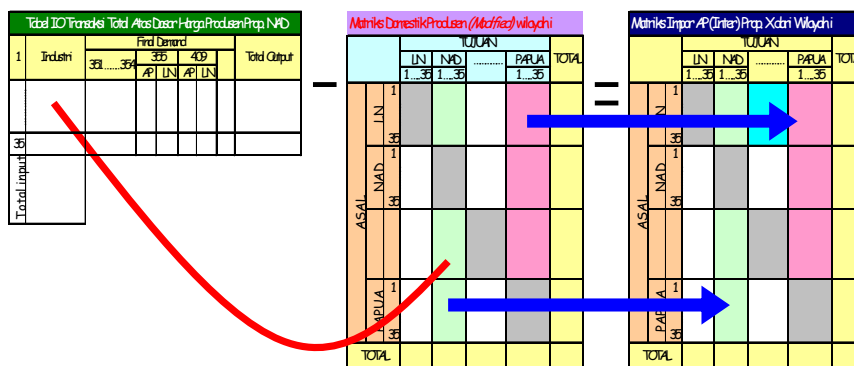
Tabel IO Transaksi Total Atas Dasar Harga Produsen Prop. NAD

| 1 | Industri | Final Demand | | | | | Total Output |
|---|---|---|---|---|---|---|---|
| | | 361.......354 | 355 | | 409 | | |
| | | | AP | LN | AP | LN | |
| 35 | | | | | | | |
| Total Input | | | | | | | |

–

Matriks Domestik Produsen (Modified) wilayah i

TUJUAN

| | | LN | NAD | ......... | PAPUA | TOTAL |
|---|---|---|---|---|---|---|
| | | 1.....35 | 1.....35 | | 1.....35 | |
| ASAL | LN 1 35 | | | | | |
| | NAD 1 35 | | | | | |
| | 1 35 | | | | | |
| | PAPUA 1 35 | | | | | |
| TOTAL | | | | | | |

=

Matriks Impor AP (Inter) Prop. X dari Wilayah i

TUJUAN

| | | LN | NAD | ......... | PAPUA | TOTAL |
|---|---|---|---|---|---|---|
| | | 1.....35 | 1.....35 | | 1.....35 | |
| ASAL | LN 1 35 | | | | | |
| | NAD 1 35 | | | | | |
| | 1 35 | | | | | |
| | PAPUA 1 35 | | | | | |
| TOTAL | | | | | | |